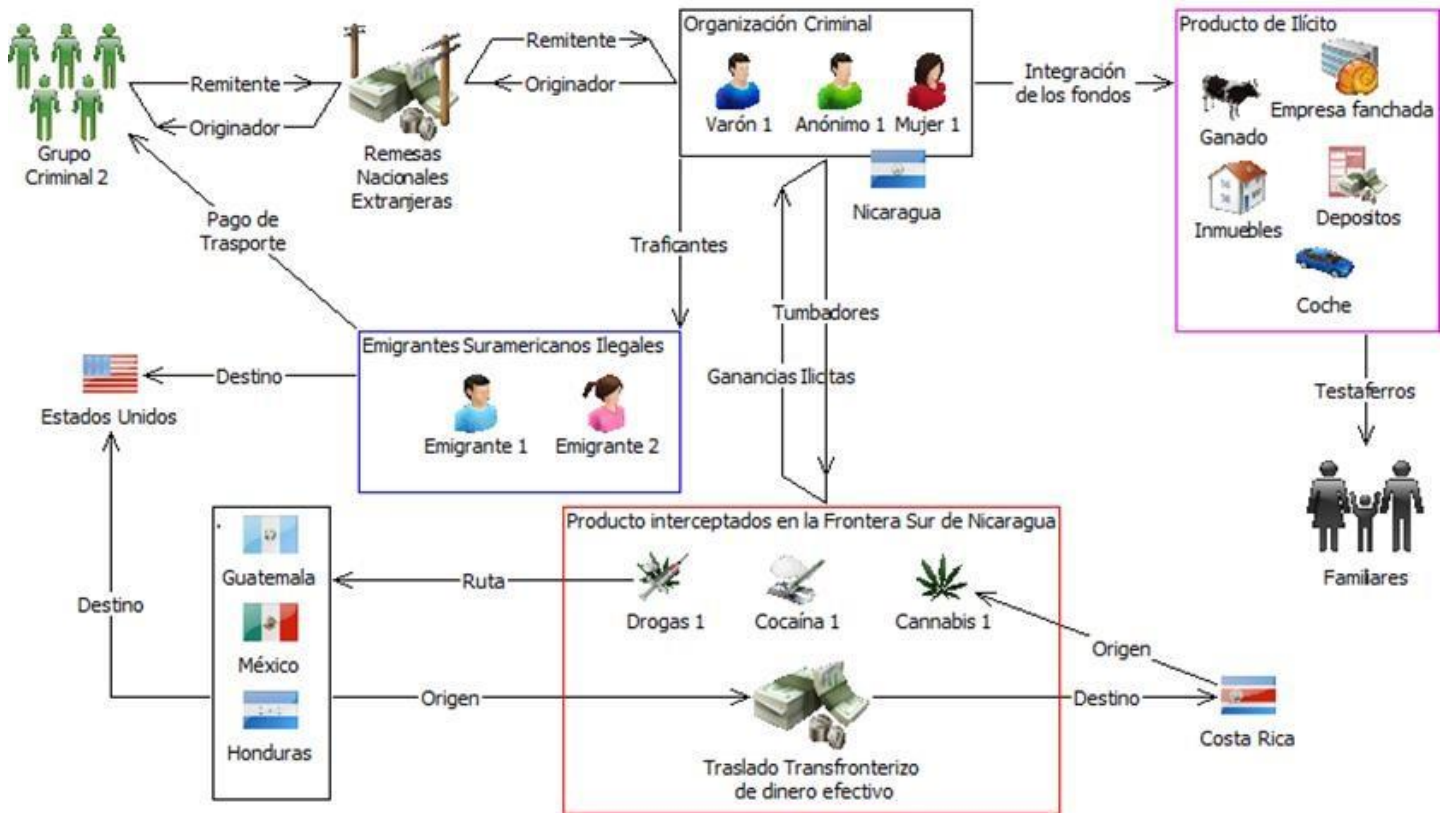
Grupo Criminal 2

Remitente

Originador

Remesas Nacionales Extranjeras

Remitente

Originador

Organización Criminal

Varón 1

Anónimo 1

Mujer 1

Nicaragua

Integración de los fondos

Producto de Ilícito

Ganado

Empresa fanchada

Inmuebles

Depositos

Coche

Pago de Trasporte

Traficantes

Tumbadores

Ganancias Ilicitas

Testaferros

Familiares

Emigrantes Suramericanos Ilegales

Emigrante 1

Emigrante 2

Destino

Estados Unidos

Destino

Guatemala

México

Honduras

Ruta

Origen

Producto interceptados en la Frontera Sur de Nicaragua

Drogas 1

Cocaína 1

Cannabis 1

Traslado Transfronterizo de dinero efectivo

Origen

Destino

Costa Rica